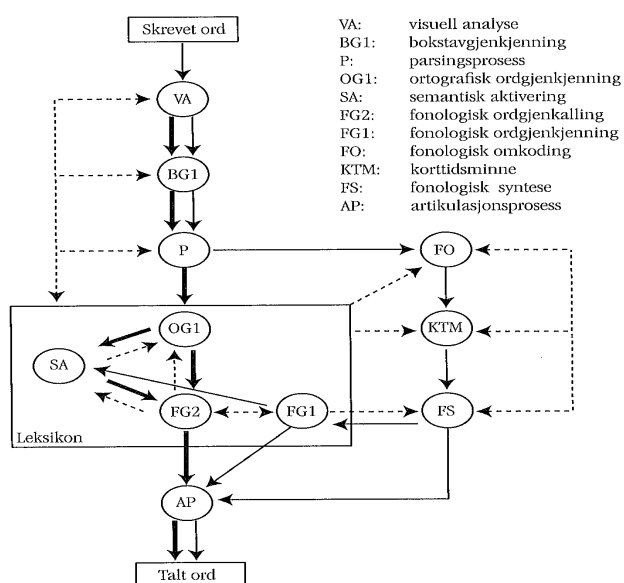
Skrevet ord

VA: visuell analyse
BG1: bokstavgjenkjenning
P: parsingsprosess
OG1: ortografisk ordgjenkjenning
SA: semantisk aktivering
FG2: fonologisk ordgjenkalling
FG1: fonologisk ordgjenkjenning
FO: fonologisk omkoding
KTM: korttidsminne
FS: fonologisk syntese
AP: artikulasjonsprosess

VA
BG1
P
FO
OG1
KTM
SA
FG2
FG1
FS
Leksikon
AP
Talt ord